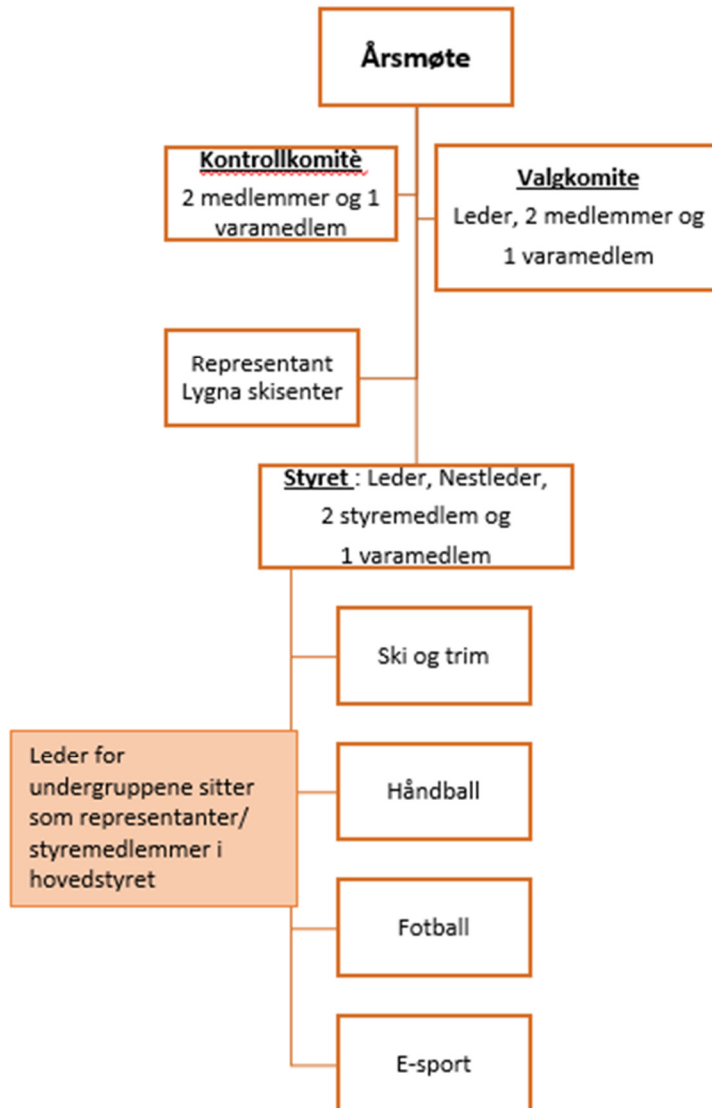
Årsmøte

Kontrollkomitè
2 medlemmer og 1 varamedlem

Valgkomite
Leder, 2 medlemmer og 1 varamedlem

Representant Lygna skisenter

Styret : Leder, Nestleder, 2 styremedlem og 1 varamedlem

Ski og trim

Leder for undergruppene sitter som representanter/ styremedlemmer i hovedstyret

Håndball

Fotball

E-sport